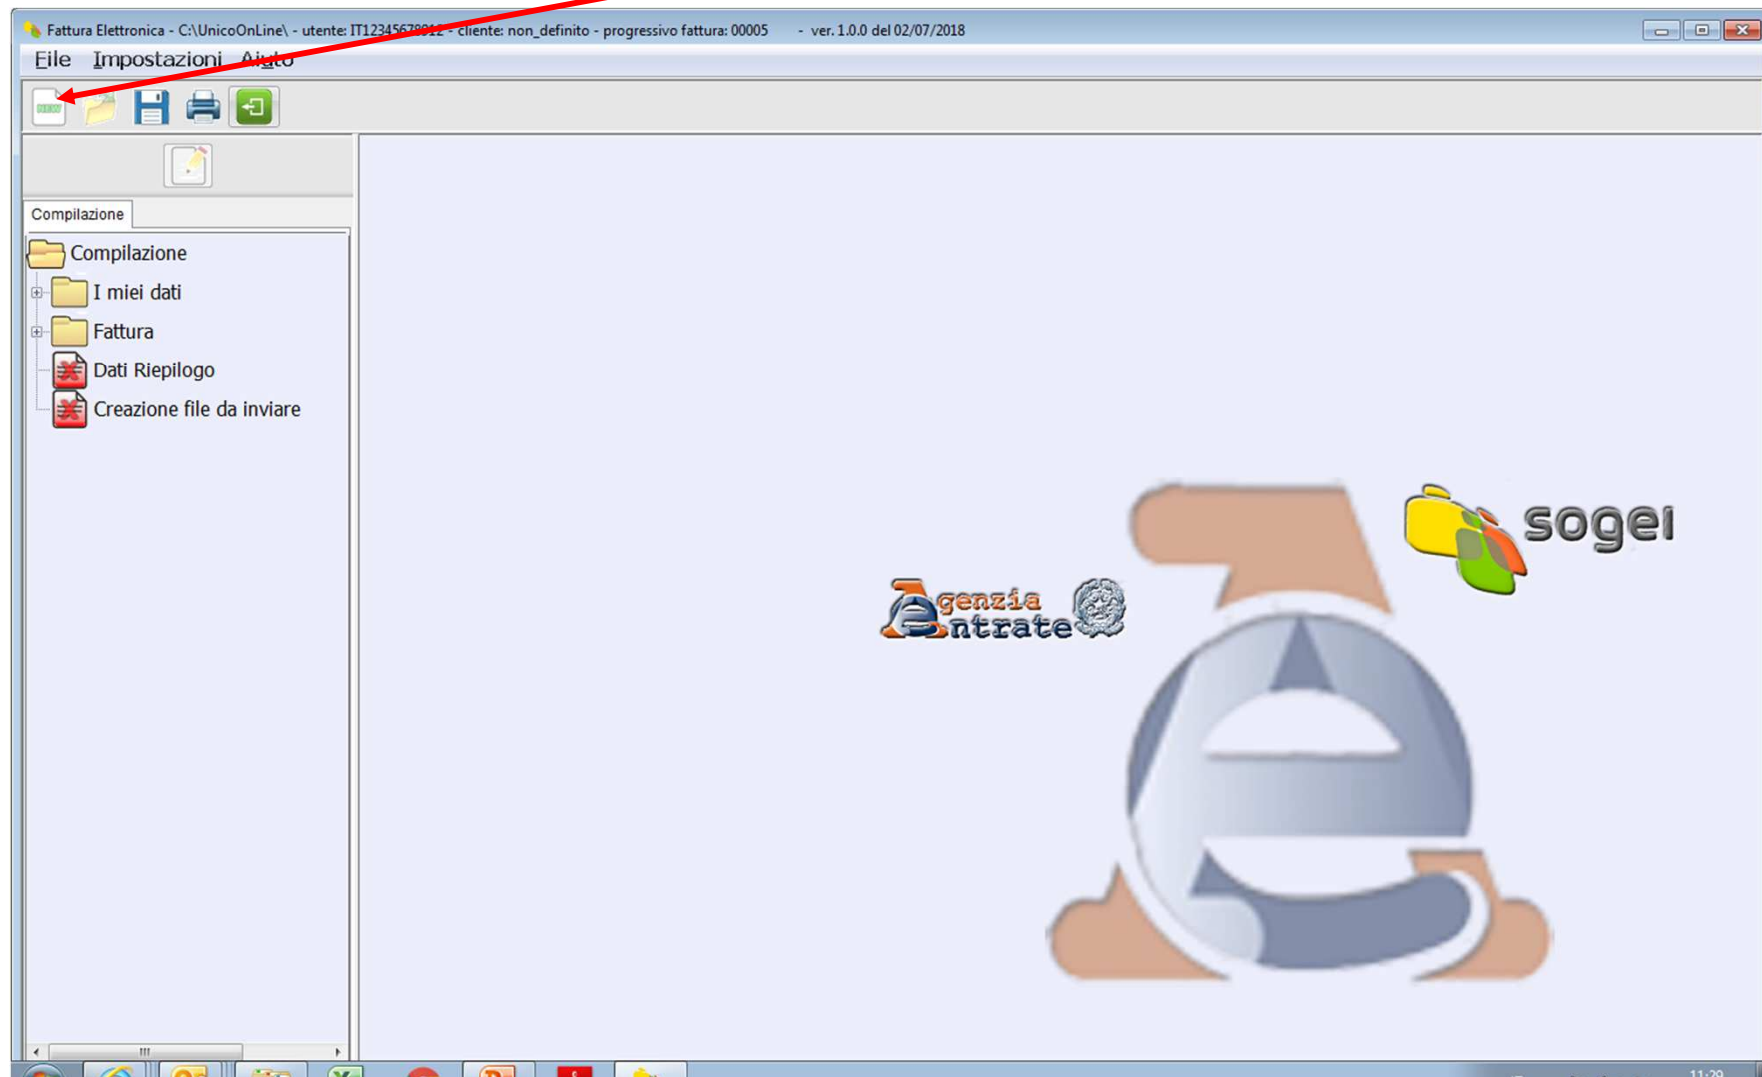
Fattura Elettronica - C:\UnicoOnLine\ - utente: IT12345678912 - cliente: non_definito - progressivo fattura: 00005 - ver. 1.0.0 del 02/07/2018

File Impostazioni Aiuto

NEW

Compilazione

Compilazione

I miei dati

Fattura

Dati Riepilogo

Creazione file da inviare

Agenzia Entrate

sogei

11:20